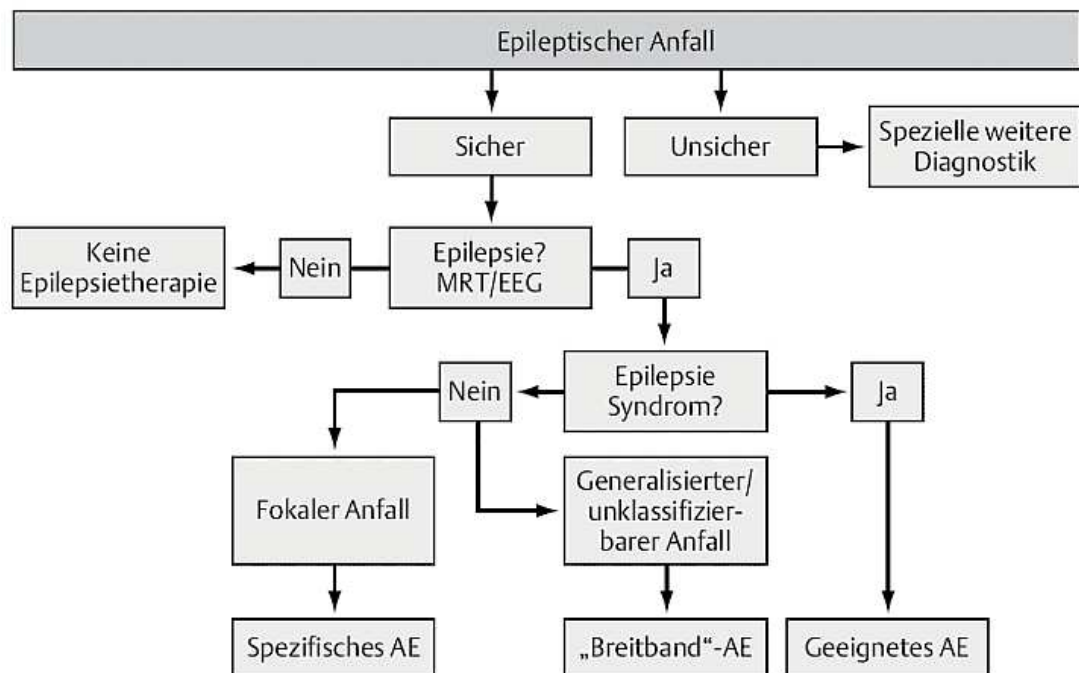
Epileptischer Anfall

Sicher

Unsicher

Spezielle weitere Diagnostik

Keine Epilepsietherapie

Nein

Epilepsie? MRT/EEG

Ja

Nein

Epilepsie Syndrom?

Ja

Fokaler Anfall

Generalisierter/ unklassifizierbarer Anfall

Spezifisches AE

„Breitband"-AE

Geeignetes AE